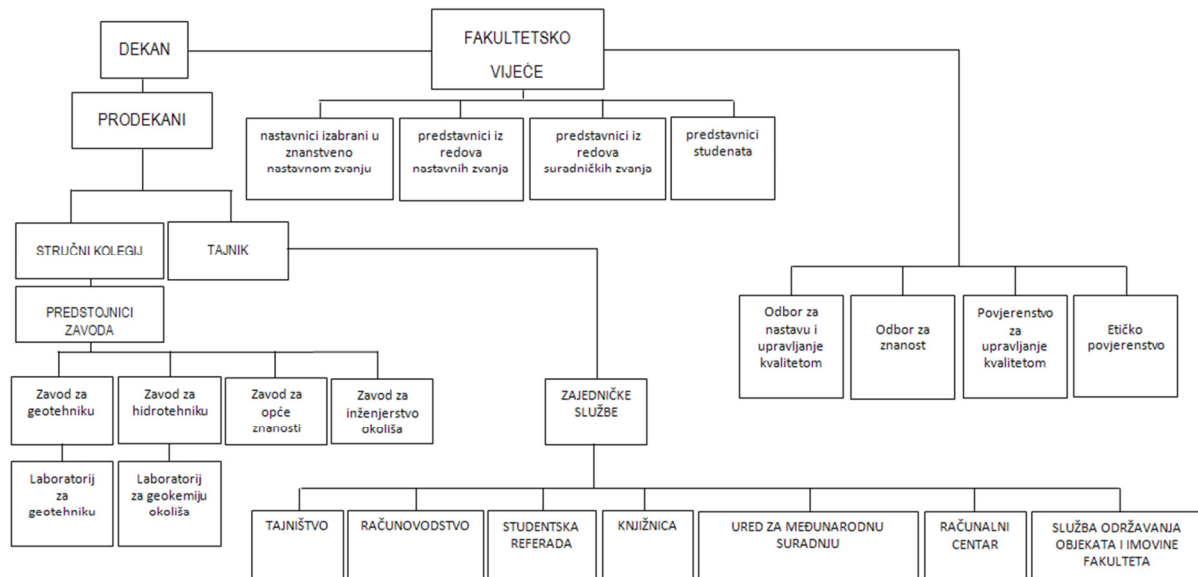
DEKAN

FAKULTETSKO VIJEĆE

PRODEKANI

nastavnici izabrani u znanstveno nastavnom zvanju

predstavnici iz redova nastavnih zvanja

predstavnici iz redova suradničkih zvanja

predstavnici studenata

STRUČNI KOLEGIJ

TAJNIK

PREDSTOJNICI ZAVODA

Zavod za geotehniku

Zavod za hidrotehniku

Zavod za opće znanosti

Zavod za inženjerstvo okoliša

Laboratorij za geotehniku

Laboratorij za geokemiju okoliša

ZAJEDNIČKE SLUŽBE

Odbor za nastavu i upravljanje kvalitetom

Odbor za znanost

Povjerenstvo za upravljanje kvalitetom

Etičko povjerenstvo

TAJNIŠTVO

RAČUNOVODSTVO

STUDENTSKA REFERADA

KNJIŽNICA

URED ZA MEĐUNARODNU SURADNJU

RAČUNALNI CENTAR

SLUŽBA ODRŽAVANJA OBJEKATA I IMOVINE FAKULTETA